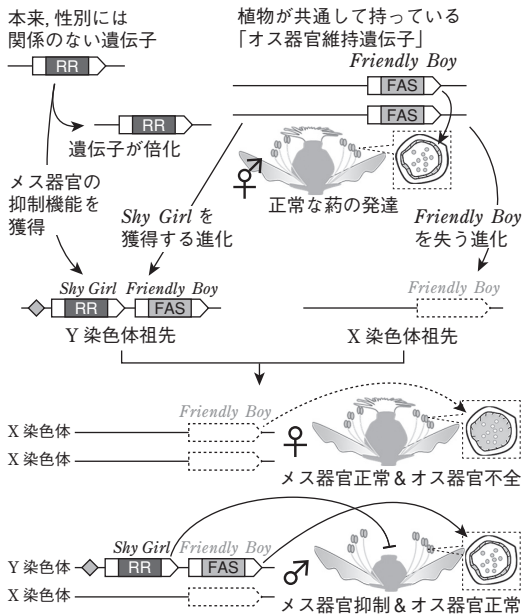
本来, 性別には関係のない遺伝子

RR

植物が共通して持っている「オス器官維持遺伝子」

*Friendly Boy*

FAS

FAS

RR

遺伝子が倍化

メス器官の抑制機能を獲得

*Shy Girl* を獲得する進化

⚥

正常な葯の発達

*Friendly Boy* を失う進化

*Shy Girl*

*Friendly Boy*

RR

FAS

*Friendly Boy*

Y 染色体祖先

X 染色体祖先

X 染色体

*Friendly Boy*

X 染色体

♀

メス器官正常 & オス器官不全

Y 染色体

*Shy Girl*

*Friendly Boy*

RR

FAS

X 染色体

♂

メス器官抑制 & オス器官正常